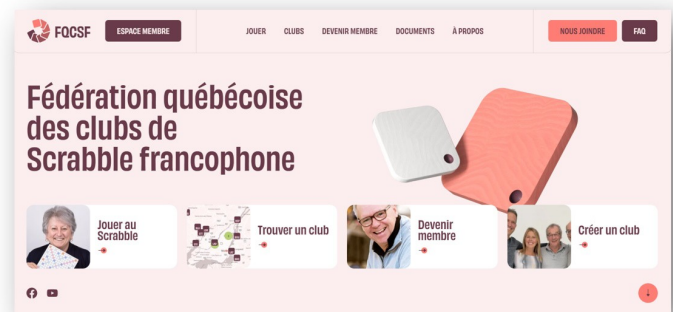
FQCSF

ESPACE MEMBRE

JOUER CLUBS DEVENIR MEMBRE DOCUMENTS À PROPOS

NOUS JOINDRE FAQ

Fédération québécoise des clubs de Scrabble francophone

Jouer au Scrabble

Trouver un club

Devenir membre

Créer un club